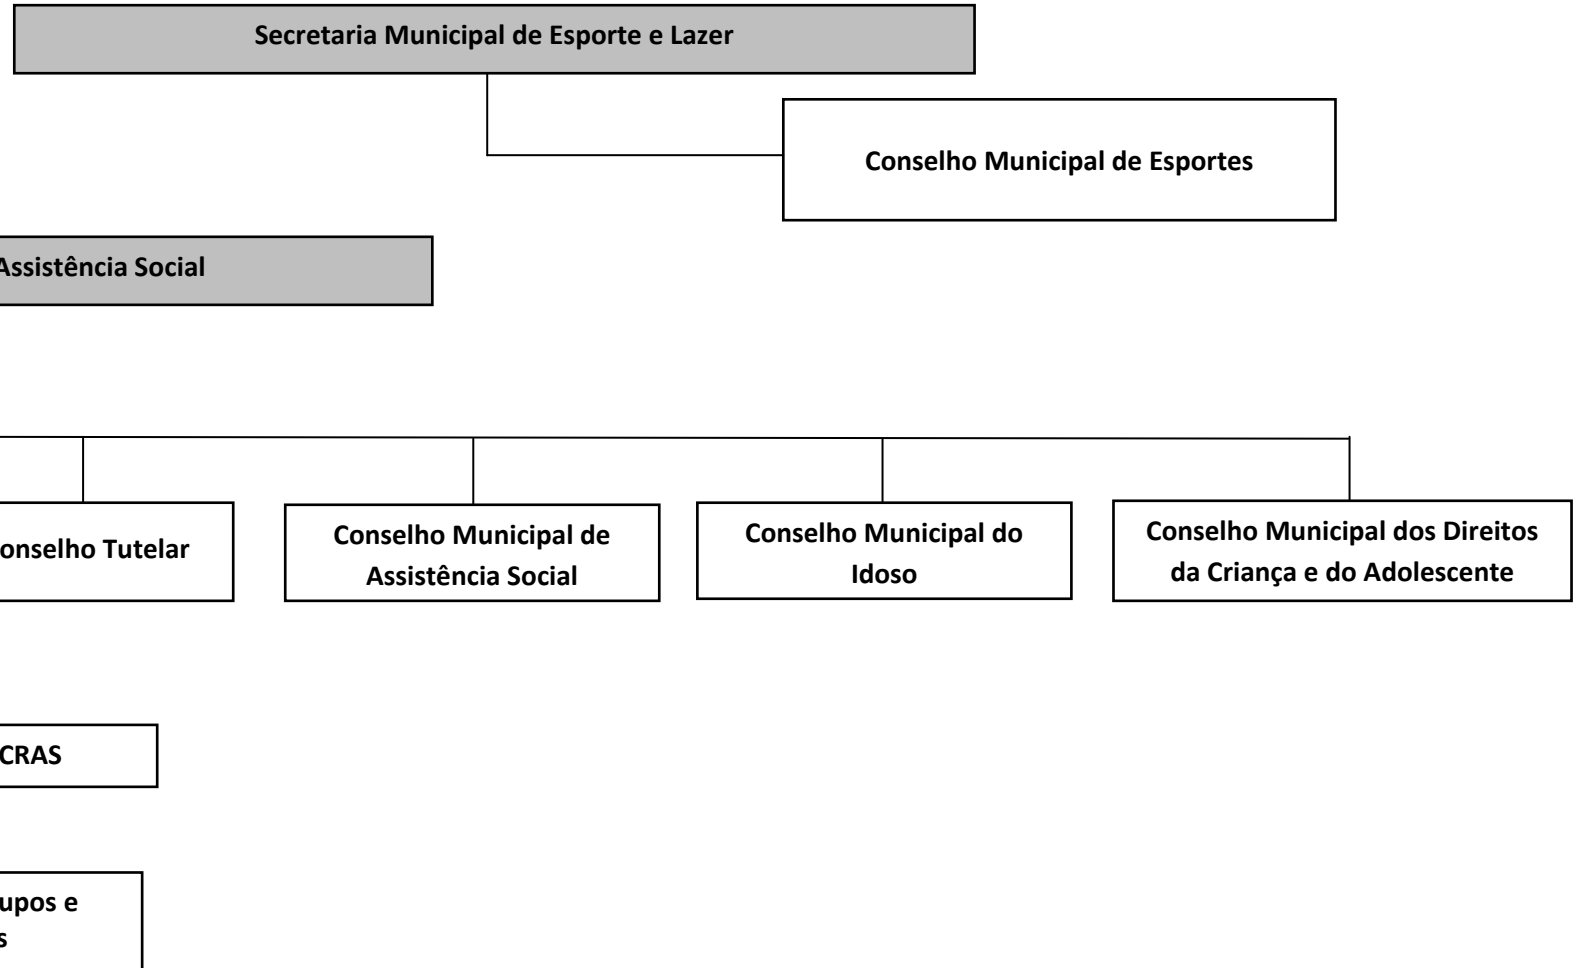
Secretaria Municipal de Esporte e Lazer

Conselho Municipal de Esportes

Assistência Social

onselho Tutelar

Conselho Municipal de Assistência Social

Conselho Municipal do Idoso

Conselho Municipal dos Direitos da Criança e do Adolescente

CRAS

upos e
s